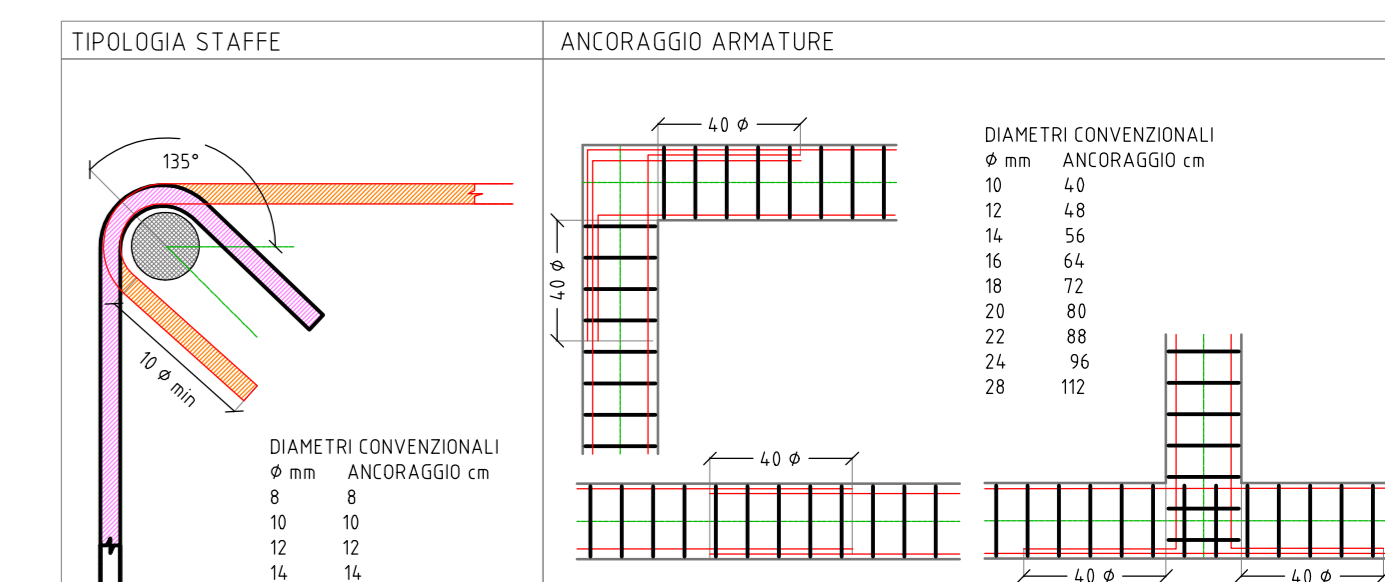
TIPOLOGIA STAFFE

ANCORAGGIO ARMATURE

135°

10 ϕ min

DIAMETRI CONVENZIONALI

| ϕ mm | ANCORAGGIO cm |
|---|---|
| 8 | 8 |
| 10 | 10 |
| 12 | 12 |
| 14 | 14 |

40 ϕ

40 ϕ

DIAMETRI CONVENZIONALI

| ϕ mm | ANCORAGGIO cm |
|---|---|
| 10 | 40 |
| 12 | 48 |
| 14 | 56 |
| 16 | 64 |
| 18 | 72 |
| 20 | 80 |
| 22 | 88 |
| 24 | 96 |
| 28 | 112 |

40 ϕ

40 ϕ

40 ϕ